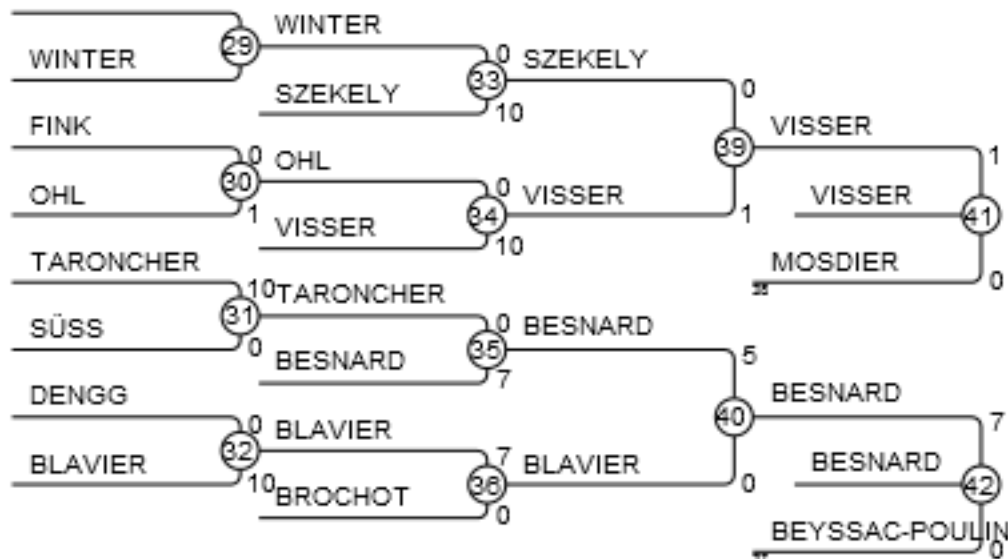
WINTER
29
WINTER
0 SZEKELY
33
SZEKELY
10
0
FINK
39
VISSER
0 OHL
1
30
OHL
0 VISSER
VISSER
1
34
41
1
VISSER
10
TARONCHER
MOSDIER
0
10 TARONCHER
31
SÜSS
0 BESNARD
0
35
BESNARD
7
5
DENGG
BESNARD
0 BLAVIER
40
7
32
BLAVIER
7 BLAVIER
BESNARD
36
10 BROCHOT
0
42
0
BEYSSAC-POULIN
0